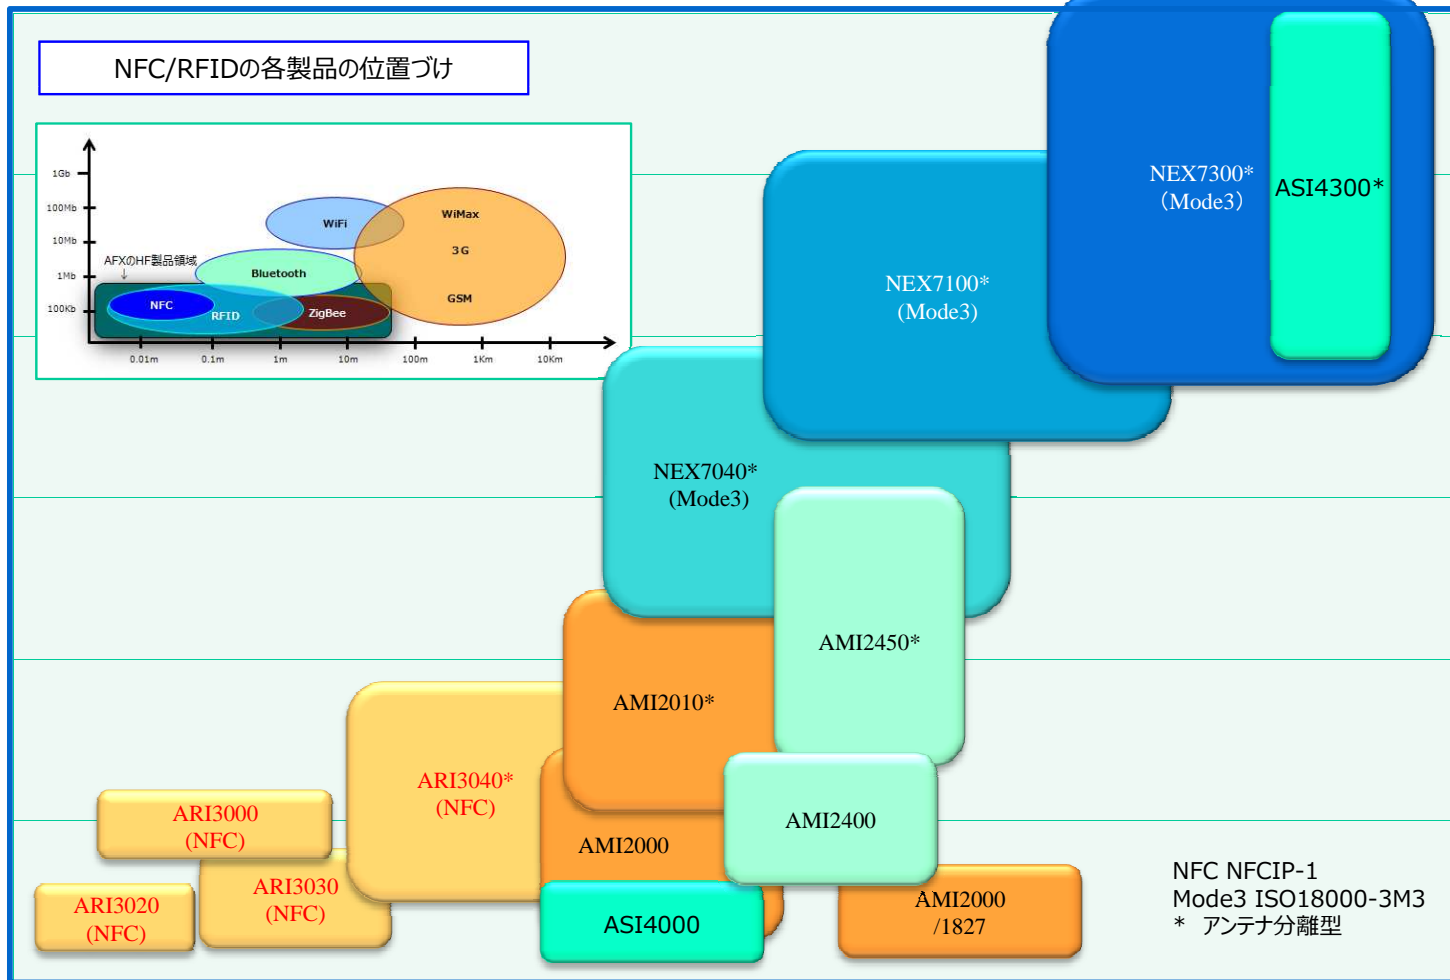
NFC/RFIDの各製品の位置づけ

1Gb
100Mb
10Mb
1Mb
100Kb
WiFi
WiMax
3G
AFXのHF製品領域
↓
Bluetooth
GSM
NFC
RFID
ZigBee
0.01m
0.1m
1m
10m
100m
1Km
10Km

NEX7300*
(Mode3)

ASI4300*

NEX7100*
(Mode3)

NEX7040*
(Mode3)

AMI2450*

AMI2010*

ARI3040*
(NFC)

ARI3000
(NFC)

AMI2000

AMI2400

ARI3030
(NFC)

ARI3020
(NFC)

ASI4000

AMI2000
/1827

NFC NFCIP-1
Mode3 ISO18000-3M3
* アンテナ分離型